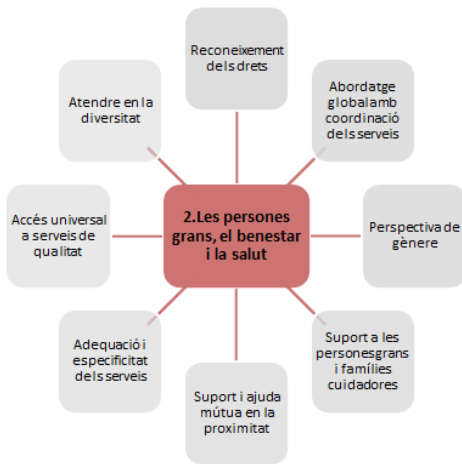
2.Les persones grans, el benestar i la salut

Reconeixement dels drets

Abordatge global amb coordinació dels serveis

Perspectiva de gènere

Suport a les persones grans i famílies cuidadores

Suport i ajuda mútua en la proximitat

Adequació i especificitat dels serveis

Accés universal a serveis de qualitat

Atendre en la diversitat